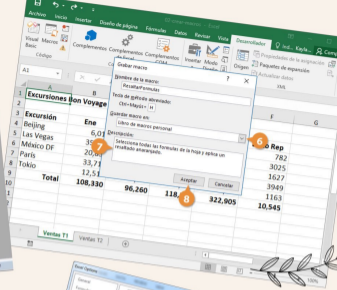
Archivo Inicio Insertar Diseño de página Fórmulas Datos Revisar Vista Desarrollador Ind... Kayla... Compartir

Visual Basic Macros

Código

Complementos Complementos de Excel Complementos COM

Grabar macro

Propiedades de la asignación
Paquetes de expansión
Origen
Actualizar datos
XML

Nombre de la macro:
ResaltarFormulas

Tecla de método abreviado:
Ctrl+Mayús+ H

Guardar macro en:
Libro de macros personal

Descripción:
Selecciona todas las fórmulas de la hoja y aplica un resultado ananjado.

Aceptar Cancelar

? ×

1
2 Excursiones Bon Voyage
3 Excursión Ene
4 Beijing 6,01
5 Las Vegas 35,0
6 México DF 20,3
7 París 33,71
8 Tokio 12,51
9 Total 108,330 96,260 118,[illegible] 322,905 10,545

o Rep
782
3025
1627
3949
1163

A B C D E F G

7 6 8

Ventas T1 Ventas T2